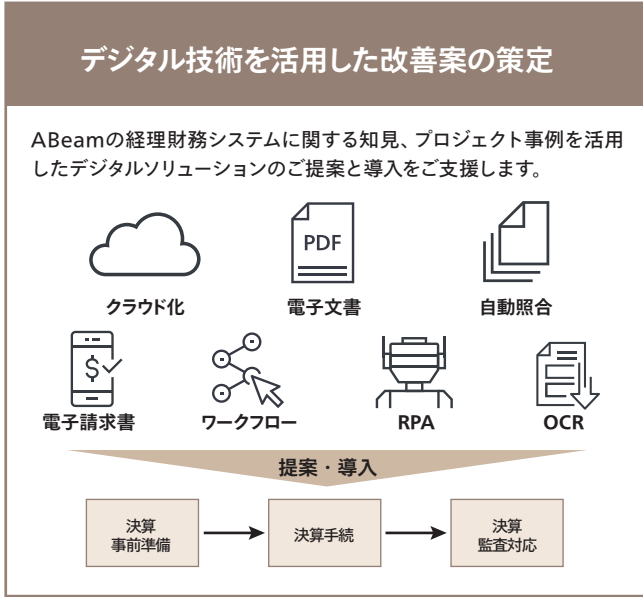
デジタル技術を活用した改善案の策定

ABeamの経理財務システムに関する知見、プロジェクト事例を活用したデジタルソリューションのご提案と導入をご支援します。

クラウド化

PDF

電子文書

自動照合

$

電子請求書

ワークフロー

RPA

OCR

提案・導入

決算
事前準備

決算手続

決算
監査対応